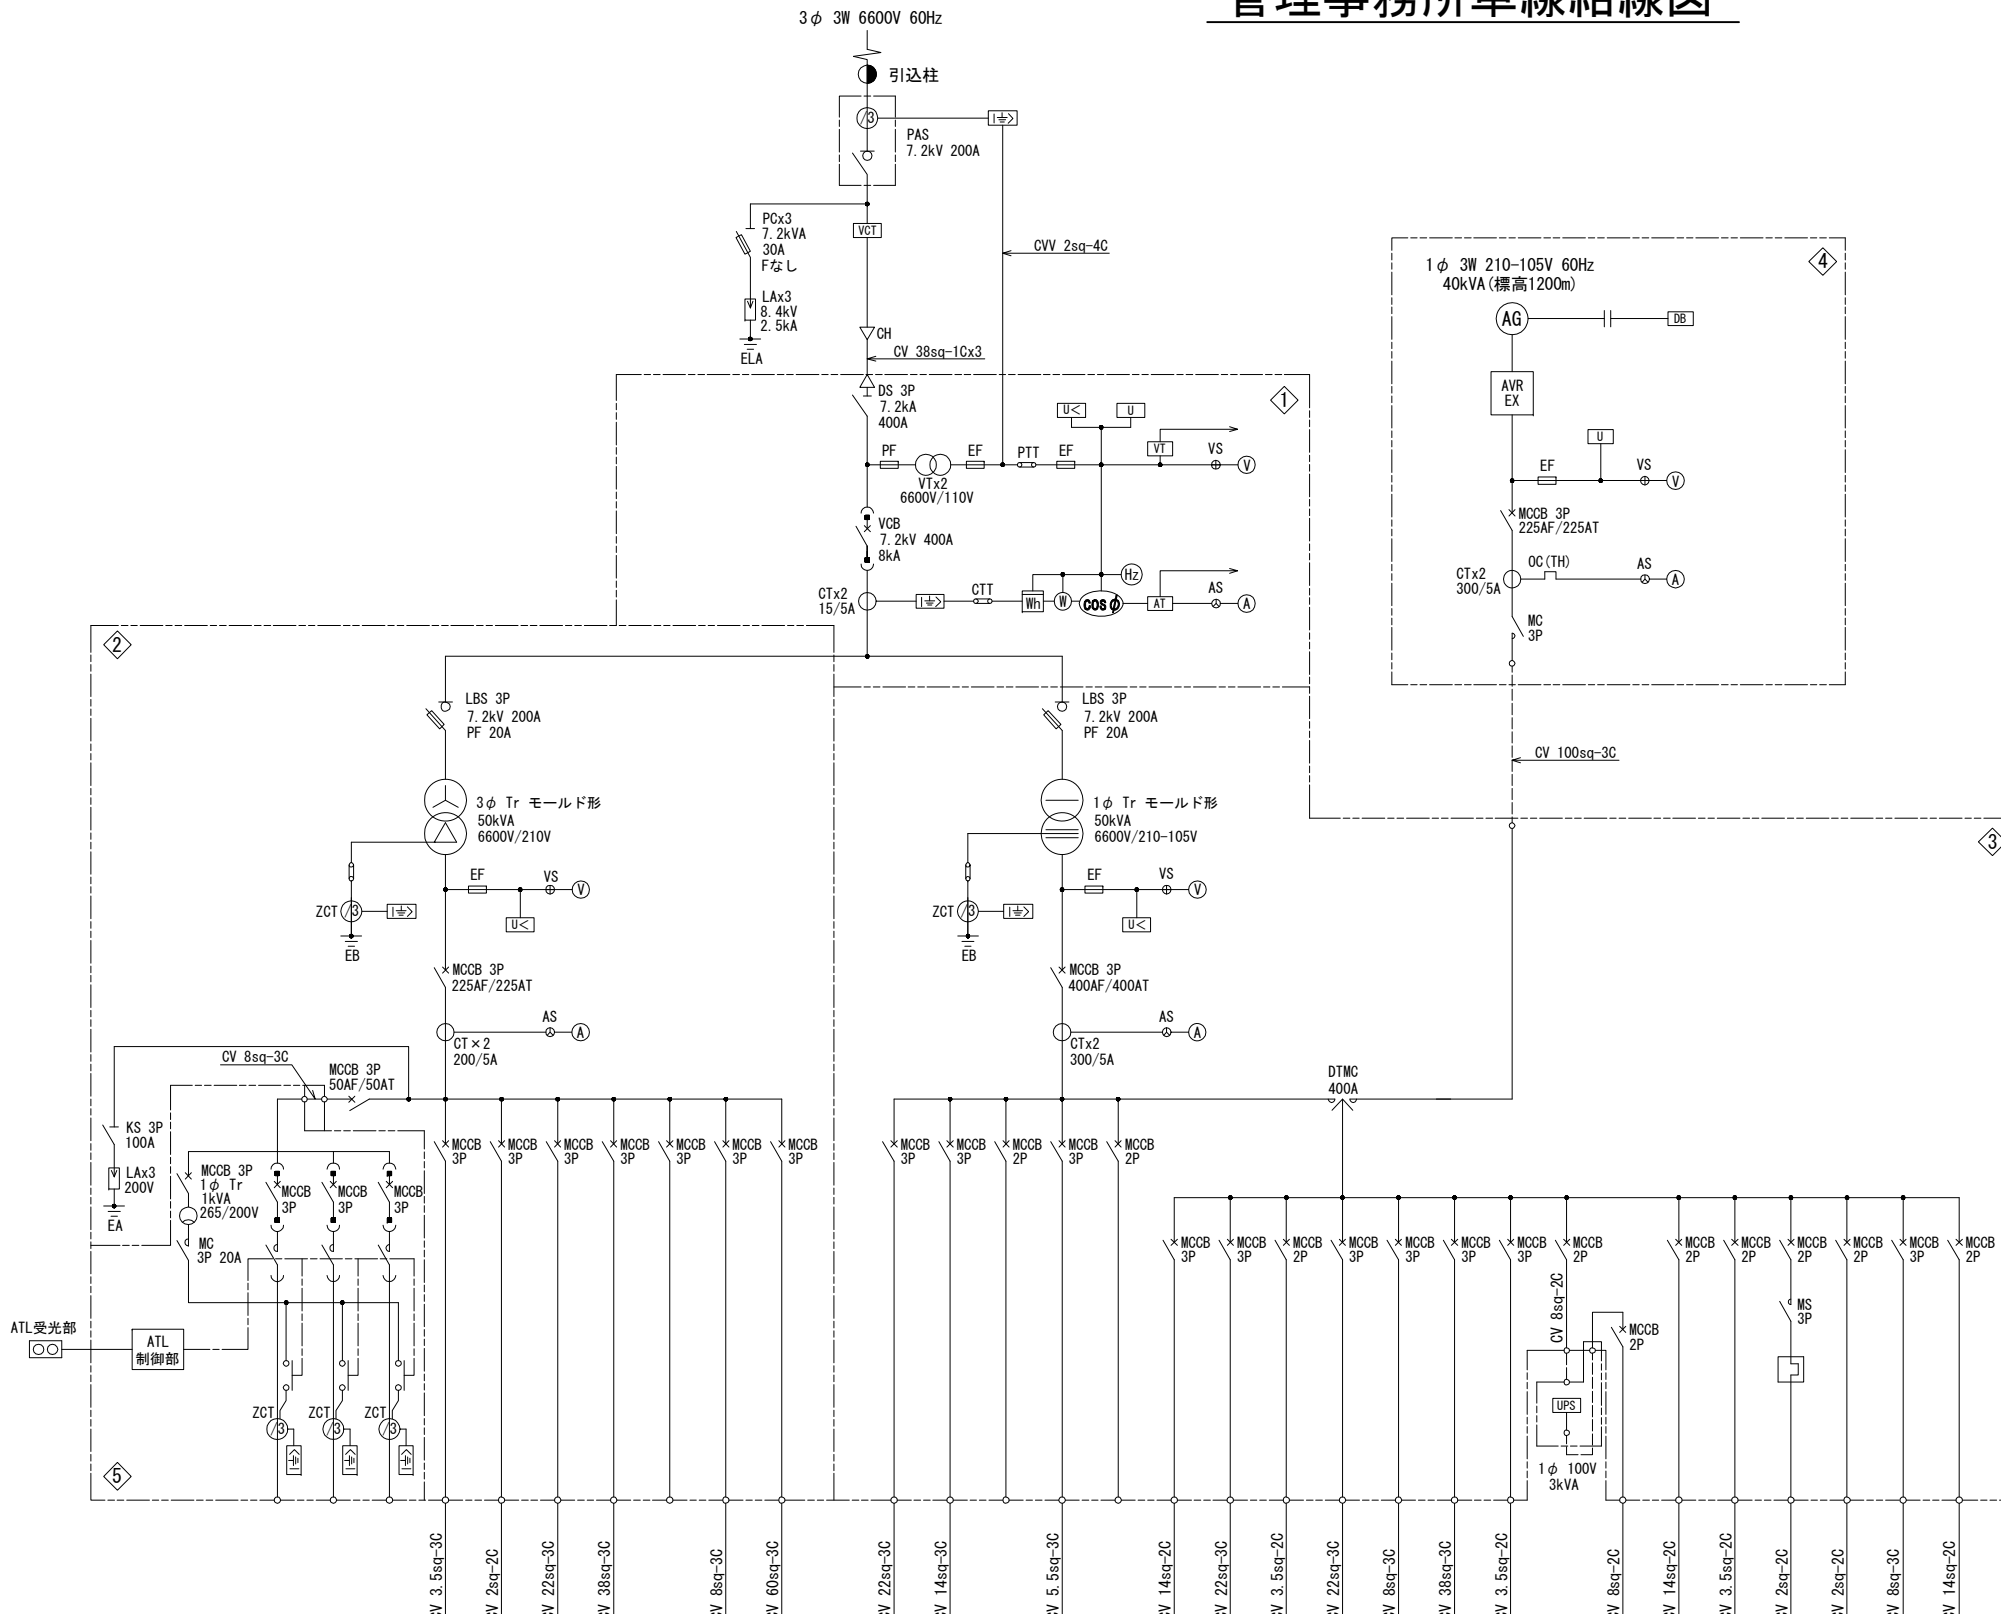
管理事務所単線結線図

3φ 3W 6600V 60Hz

引込柱

PAS
7.2kV 200A

PCx3
7.2kVA
30A
Fなし

LAx3
8.4kV
2.5kA

ELA

VCT

CVV 2sq-4C

CH
CV 38sq-1Cx3

DS 3P
7.2kA
400A

①

U<
U

PF
EF
PTT
EF
VT
VS
V

VTx2
6600V/110V

VCB
7.2kV 400A
8kA

Hz

CTx2
15/5A

CTT

Wh
W
COS φ
AT
AS
A

1φ 3W 210-105V 60Hz
40kVA(標高1200m)

④

AG
DB

AVR
EX

U

EF
VS
V

MCCB 3P
225AF/225AT

CTx2
300/5A

OC(TH)
AS
A

MC
3P

②

LBS 3P
7.2kV 200A
PF 20A

LBS 3P
7.2kV 200A
PF 20A

CV 100sq-3C

3φ Tr モールド形
50kVA
6600V/210V

1φ Tr モールド形
50kVA
6600V/210-105V

③

EF
VS
V

EF
VS
V

ZCT
U<
EB

ZCT
U<
EB

MCCB 3P
225AF/225AT

MCCB 3P
400AF/400AT

AS
A

AS
A

CT×2
200/5A

CTx2
300/5A

CV 8sq-3C
MCCB 3P
50AF/50AT

DTMC
400A

KS 3P
100A

LAx3
200V

EA

MCCB 3P
1φ Tr
1kVA
265/200V

MCCB 3P
MCCB 3P
MCCB 3P

MC
3P 20A

MCCB 3P
MCCB 3P
MCCB 3P
MCCB 3P
MCCB 3P
MCCB 3P
MCCB 3P

MCCB 3P
MCCB 3P
MCCB 2P
MCCB 3P
MCCB 2P

MCCB 3P
MCCB 3P
MCCB 2P
MCCB 3P
MCCB 3P
MCCB 3P
MCCB 3P
MCCB 2P

MCCB 2P
MCCB 2P
MCCB 2P
MCCB 2P
MCCB 3P
MCCB 2P

ATL受光部

ATL
制御部

CV 8sq-2C

MCCB
2P

MS
3P

UPS

ZCT
ZCT
ZCT

1φ 100V
3kVA

⑤

V 3.5sq-3C
V 2sq-2C
V 22sq-3C
V 38sq-3C
V 8sq-3C
V 60sq-3C
V 22sq-3C
V 14sq-3C
V 5.5sq-3C
V 14sq-2C
V 22sq-3C
V 3.5sq-2C
V 22sq-3C
V 8sq-3C
V 38sq-3C
V 3.5sq-2C
V 8sq-2C
V 14sq-2C
V 3.5sq-2C
V 2sq-2C
V 2sq-2C
V 8sq-3C
V 14sq-2C